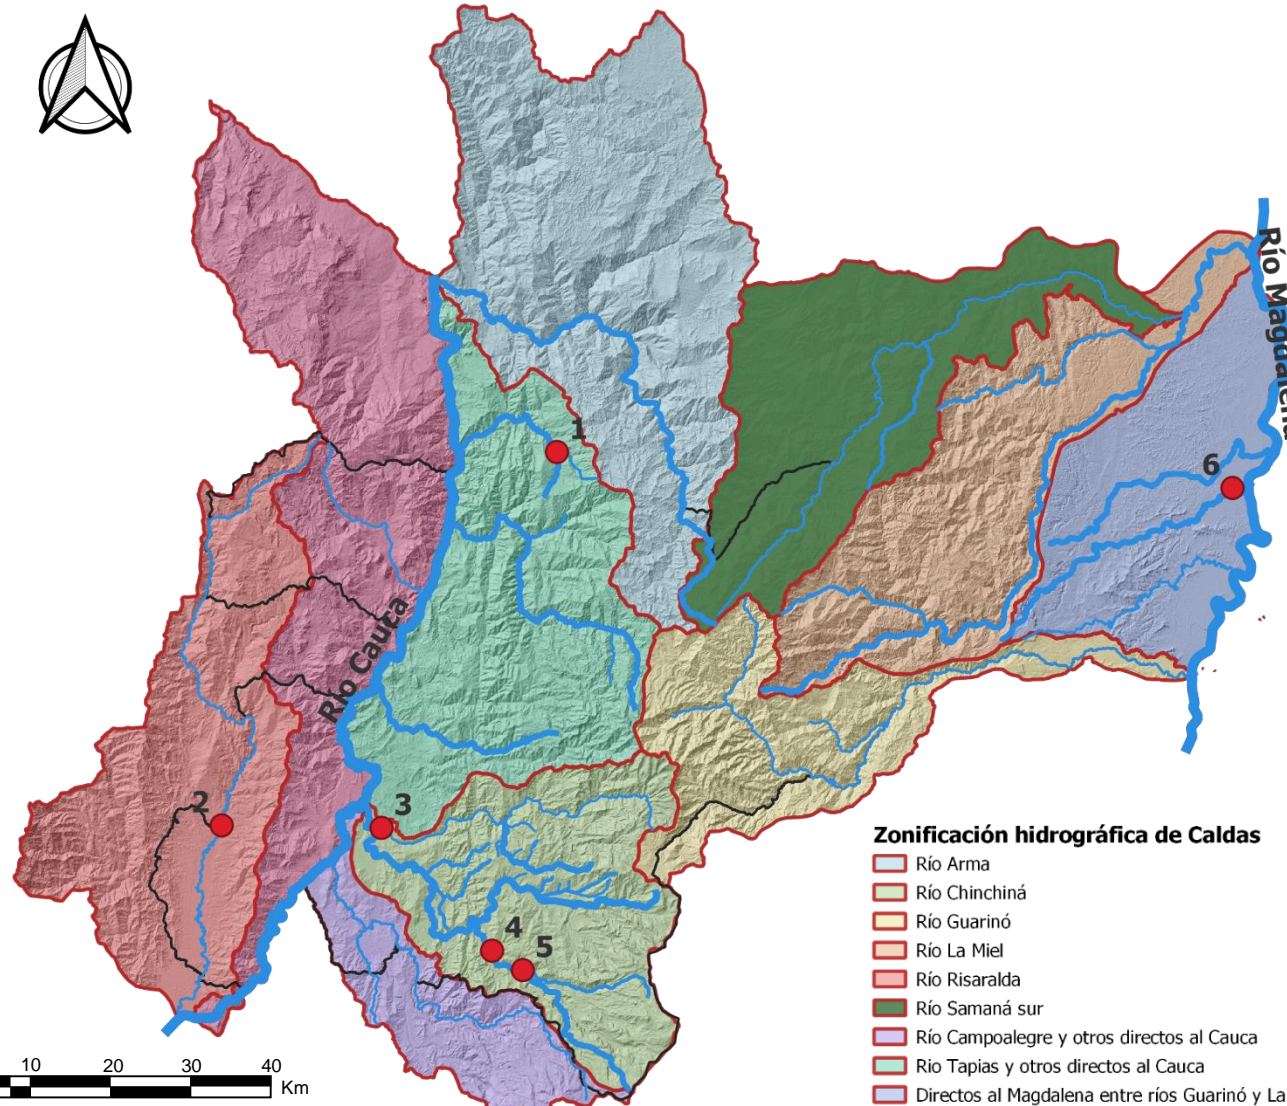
Río Magdalena
Río Cauca
1
2
3
4
5
6
Zonificación hidrográfica de Caldas
Río Arma
Río Chinchiná
Río Guarinó
Río La Miel
Río Risaralda
Río Samaná sur
Río Campoalegre y otros directos al Cauca
Rio Tapias y otros directos al Cauca
Directos al Magdalena entre ríos Guarinó y La
10 20 30 40
Km